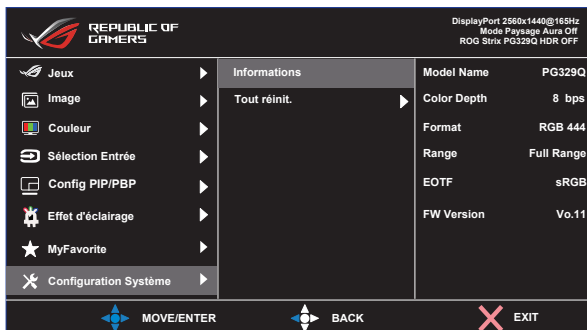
REPUBLIC OF GAMERS

DisplayPort 2560x1440@165Hz
Mode Paysage Aura Off
ROG Strix PG329Q HDR OFF

Jeux
Image
Couleur
Sélection Entrée
Config PIP/PBP
Effet d'éclairage
MyFavorite
Configuration Système

Informations
Tout réinit.

| Model Name | PG329Q |
|---|---|
| Color Depth | 8 bps |
| Format | RGB 444 |
| Range | Full Range |
| EOTF | sRGB |
| FW Version | Vo.11 |

MOVE/ENTER
BACK
EXIT